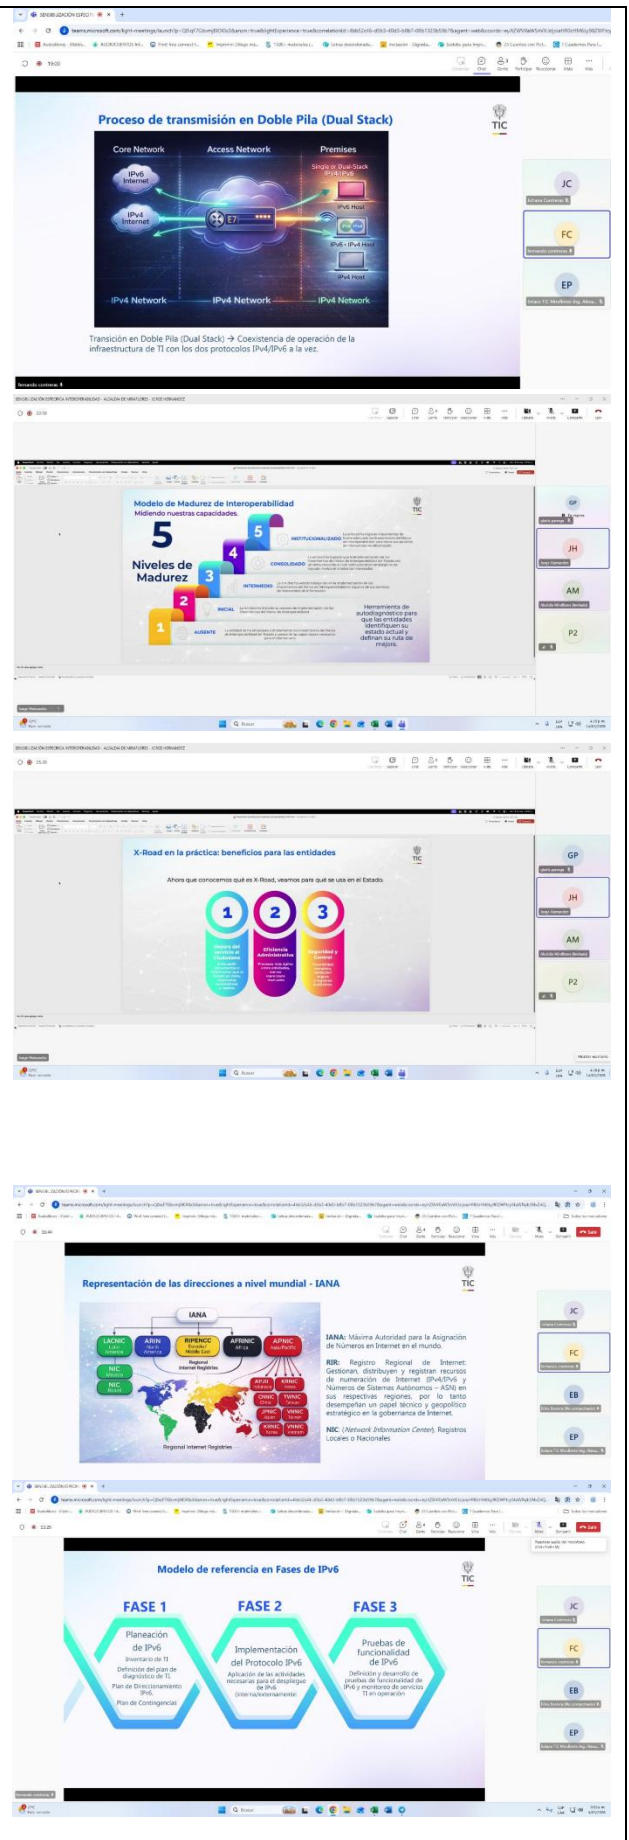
Proceso de transmisión en Doble Pila (Dual Stack)

Core Network
Access Network
Premises
IPv6 Internet
IPv4 Internet
Single or Dual-Stack IPv4/IPv6
IPv6 Host
IPv6 - IPv4 Host
IPv4 Host
IPv4 Network
IPv4 Network
IPv4 Network

Transición en Doble Pila (Dual Stack) → Coexistencia de operación de la infraestructura de TI con los dos protocolos IPv4/IPv6 a la vez.

JC
FC
EP

Modelo de Madurez de Interoperabilidad
Midiendo nuestras capacidades.
5
Niveles de Madurez
5 INSTITUCIONALIZADO
4 CONSOLIDADO
3 INTERMEDIO
2 INICIAL
1 AUSENTE
Herramienta de autodiagnóstico para que las entidades identifiquen su estado actual y definan su ruta de mejora.

GP
JH
AM
P2

X-Road en la práctica: beneficios para las entidades
Ahora que conocemos qué es X-Road, veamos para qué se usa en el Estado.
1
2
3
Eficiencia Administrativa
Seguridad y Control

GP
JH
AM
P2

Representación de las direcciones a nivel mundial - IANA

IANA
LACNIC
ARIN
RIPENCC
AFRINIC
APNIC
NIC
NIC
AFRINIC
KRNIC
CNNIC
TWNIC
JPNIC
VNNIC
KRNIC
VNNIC
Regional Internet Registries

IANA: Máxima Autoridad para la Asignación de Números en Internet en el mundo.

RIR: Registro Regional de Internet: Gestionan, distribuyen y registran recursos de numeración de Internet (IPv4/IPv6 y Números de Sistemas Autónomos – ASN) en sus respectivas regiones, por lo tanto desempeñan un papel técnico y geopolítico estratégico en la gobernanza de Internet.

NIC (Network Information Center), Registros Locales o Nacionales

JC
FC
EB
EP

Modelo de referencia en Fases de IPv6

FASE 1
Planeación de IPv6
Inventario de TI
Definición del plan de diagnóstico de TI
Plan de Direccionamiento IPv6
Plan de Contingencias

FASE 2
Implementación del Protocolo IPv6
Aplicación de las actividades necesarias para el despliegue de IPv6 (interna/externamente)

FASE 3
Pruebas de funcionalidad de IPv6
Definición y desarrollo de pruebas de funcionalidad de IPv6 y monitoreo de servicios TI en operación

JC
FC
EB
EP